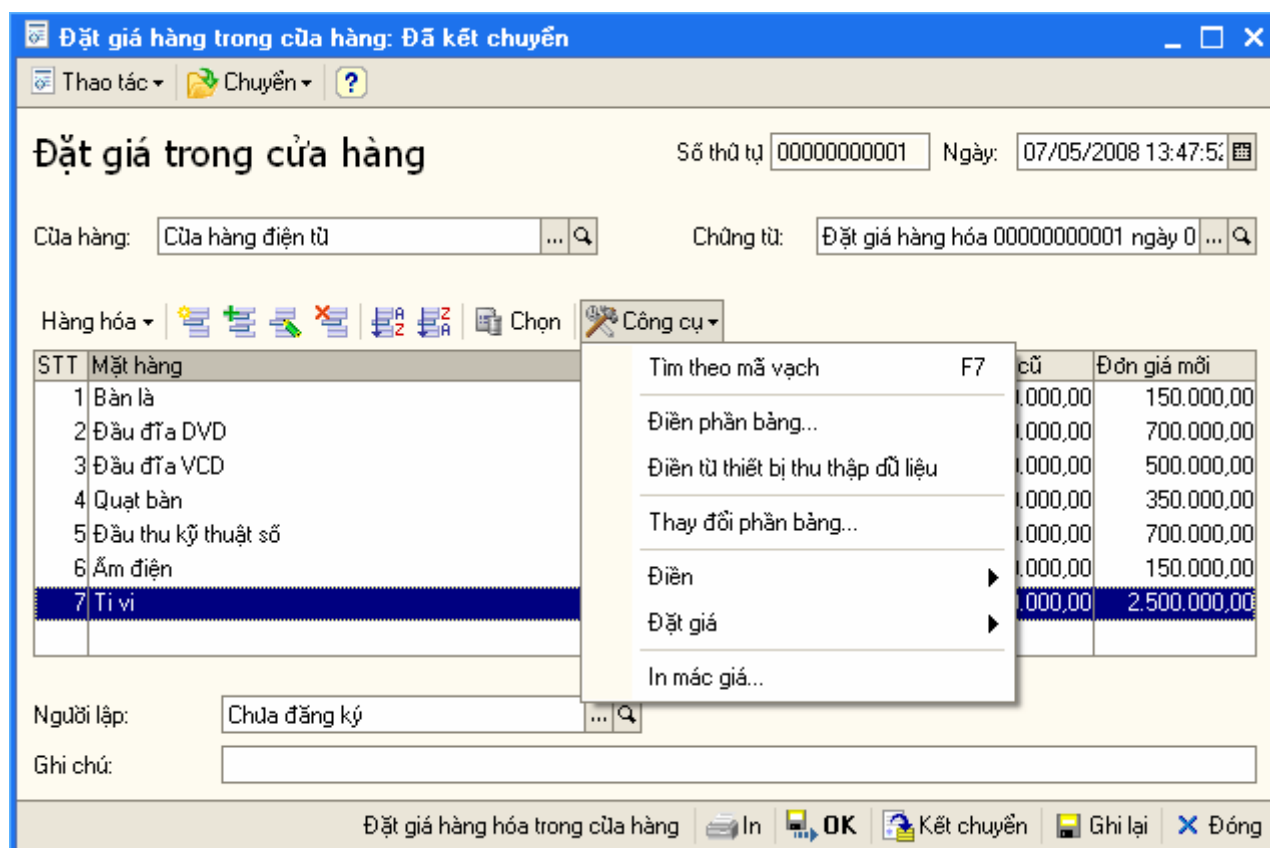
Đặt giá hàng trong cửa hàng: Đã kết chuyển

Thao tác ▾ Chuyển ▾ ?

Đặt giá trong cửa hàng

Số thứ tự 00000000001 Ngày: 07/05/2008 13:47:5

Cửa hàng: Cửa hàng điện tử ...

Chứng từ: Đặt giá hàng hóa 00000000001 ngày 0 ...

Hàng hóa ▾ Chọn Công cụ ▾

| STT | Mặt hàng | cũ | Đơn giá mới |
|---|---|---|---|
| 1 | Bàn là | .000,00 | 150.000,00 |
| 2 | Đầu đĩa DVD | .000,00 | 700.000,00 |
| 3 | Đầu đĩa VCD | .000,00 | 500.000,00 |
| 4 | Quạt bàn | .000,00 | 350.000,00 |
| 5 | Đầu thu kỹ thuật số | .000,00 | 700.000,00 |
| 6 | Ấm điện | .000,00 | 150.000,00 |
| 7 | Ti vi | .000,00 | 2.500.000,00 |

Tìm theo mã vạch F7
Điền phần bảng...
Điền từ thiết bị thu thập dữ liệu
Thay đổi phần bảng...
Điền
Đặt giá
In mác giá...

Người lập: Chưa đăng ký ...

Ghi chú:

Đặt giá hàng hóa trong cửa hàng In OK Kết chuyển Ghi lại Đóng